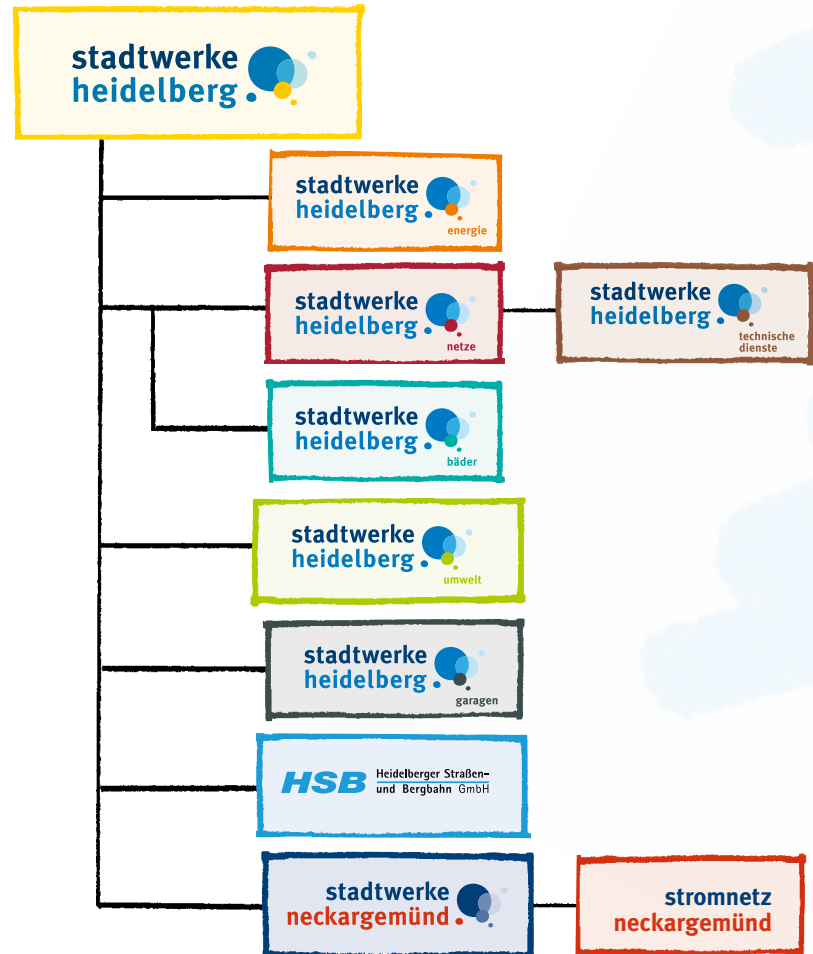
stadtwerke heidelberg

stadtwerke heidelberg energie

stadtwerke heidelberg netze

stadtwerke heidelberg technische dienste

stadtwerke heidelberg bäder

stadtwerke heidelberg umwelt

stadtwerke heidelberg garagen

HSB Heidelberger Straßen- und Bergbahn GmbH

stadtwerke neckargemünd

stromnetz neckargemünd